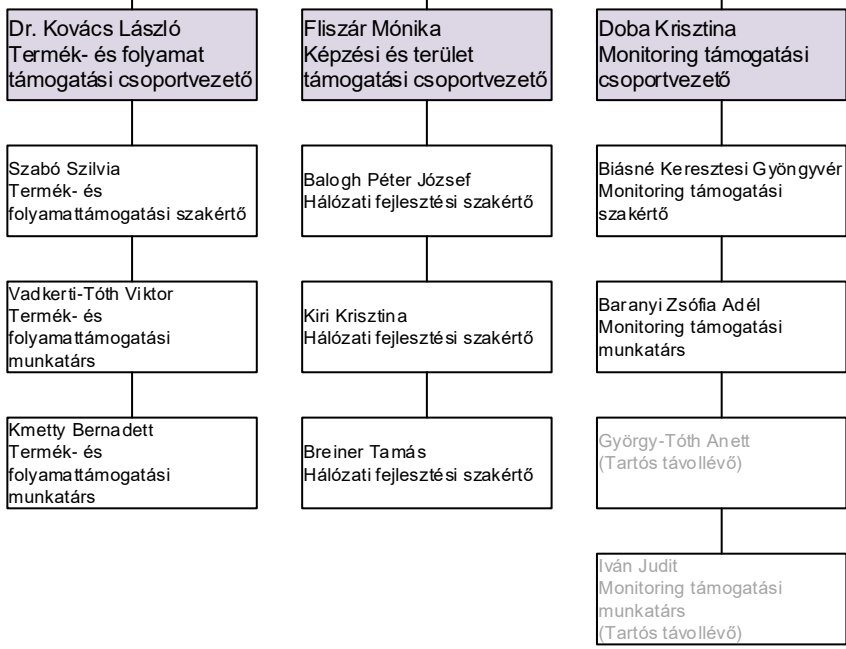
Dr. Kovács László
Termék- és folyamat támogatási csoportvezető

Szabó Szilvia
Termék- és folyamattámogatási szakértő

Vadkerti-Tóth Viktor
Termék- és folyamattámogatási munkatárs

Kmetty Bernadett
Termék- és folyamattámogatási munkatárs

Fliszár Mónika
Képzési és terület támogatási csoportvezető

Balogh Péter József
Hálózati fejlesztési szakértő

Kiri Krisztina
Hálózati fejlesztési szakértő

Breiner Tamás
Hálózati fejlesztési szakértő

Doba Krisztina
Monitoring támogatási csoportvezető

Biásné Keresztesi Gyöngyvér
Monitoring támogatási szakértő

Baranyi Zsófia Adél
Monitoring támogatási munkatárs

György-Tóth Anett
(Tartós távollévő)

Iván Judit
Monitoring támogatási munkatárs
(Tartós távollévő)